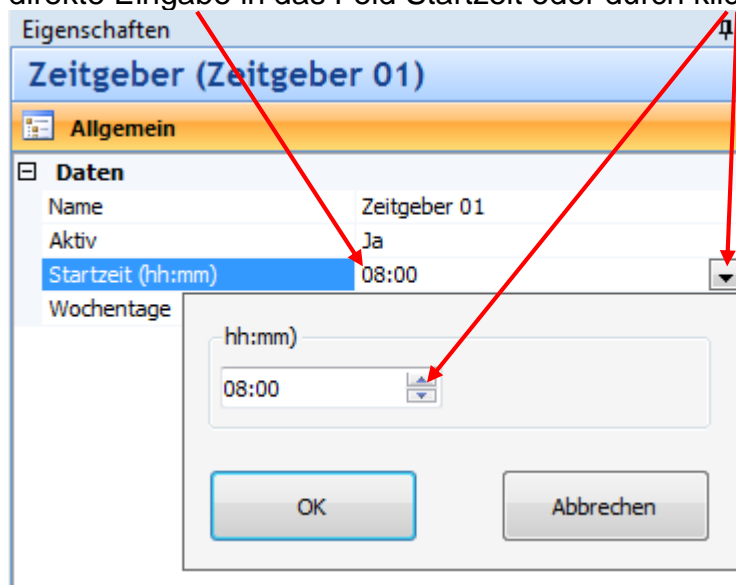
direkte Eingabe in das Feld Startzeit oder durch kli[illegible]

Eigenschaften

Zeitgeber (Zeitgeber 01)

Allgemein

Daten

| | |
|---|---|
| Name | Zeitgeber 01 |
| Aktiv | Ja |
| Startzeit (hh:mm) | 08:00 |
| Wochentage | |

hh:mm)

08:00

OK

Abbrechen